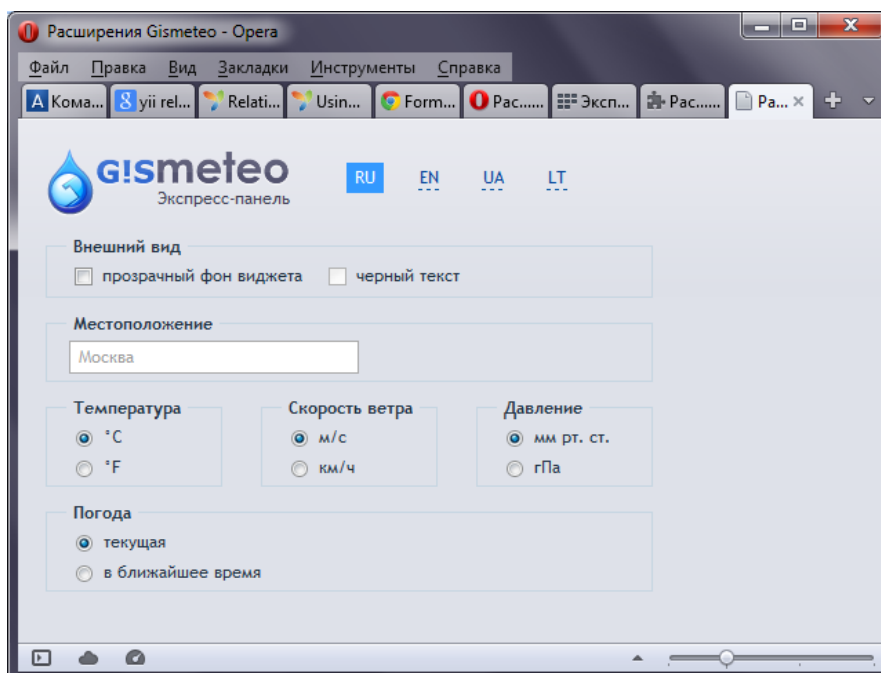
Расширения Gismeteo - Opera

Файл Правка Вид Закладки Инструменты Справка

Кома... yii rel... Relati... Usin... Form... Рас...... Эксп... Рас...... Ра...

G!Smeteo
Экспресс-панель

RU EN UA LT

Внешний вид
прозрачный фон виджета
черный текст

Местоположение
Москва

Температура
°C
°F

Скорость ветра
м/с
км/ч

Давление
мм рт. ст.
гПа

Погода
текущая
в ближайшее время